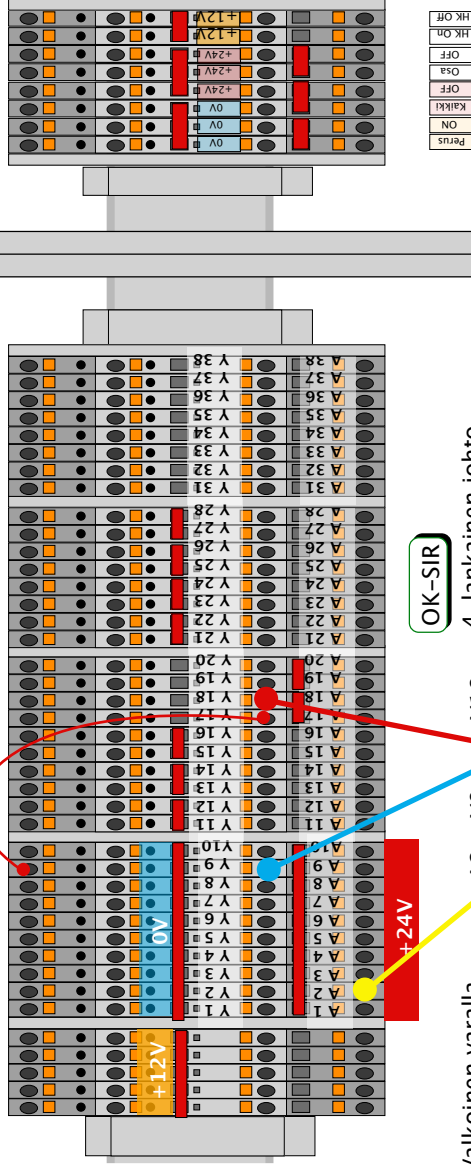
+12V
+12V
+24V
+24V
+24V
0V
0V
0V

HK Off
HK On
OFF
Osa
OFF
Kaikki
ON
Perus

Y 38
Y 37
Y 36
Y 35
Y 34
Y 33
Y 32
Y 31
Y 28
Y 27
Y 26
Y 25
Y 24
Y 23
Y 22
Y 21
Y 20
Y 19
Y 18
Y 17
Y 16
Y 15
Y 14
Y 13
Y 12
Y 11
Y10
Y 9
Y 8
Y 7
Y 6
Y 5
Y 4
Y 3
Y 2
Y 1

A 38
A 37
A 36
A 35
A 34
A 33
A 32
A 31
A 28
A 27
A 26
A 25
A 24
A 23
A 22
A 21
A 20
A 19
A 18
A 17
A 16
A 15
A 14
A 13
A 12
A 11
A10
A 9
A 8
A 7
A 6
A 5
A 4
A 3
A 2
A 1

0V
+12V
+24V

OK-SIR
4-Jaksinen johto
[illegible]
kaksinen varalla